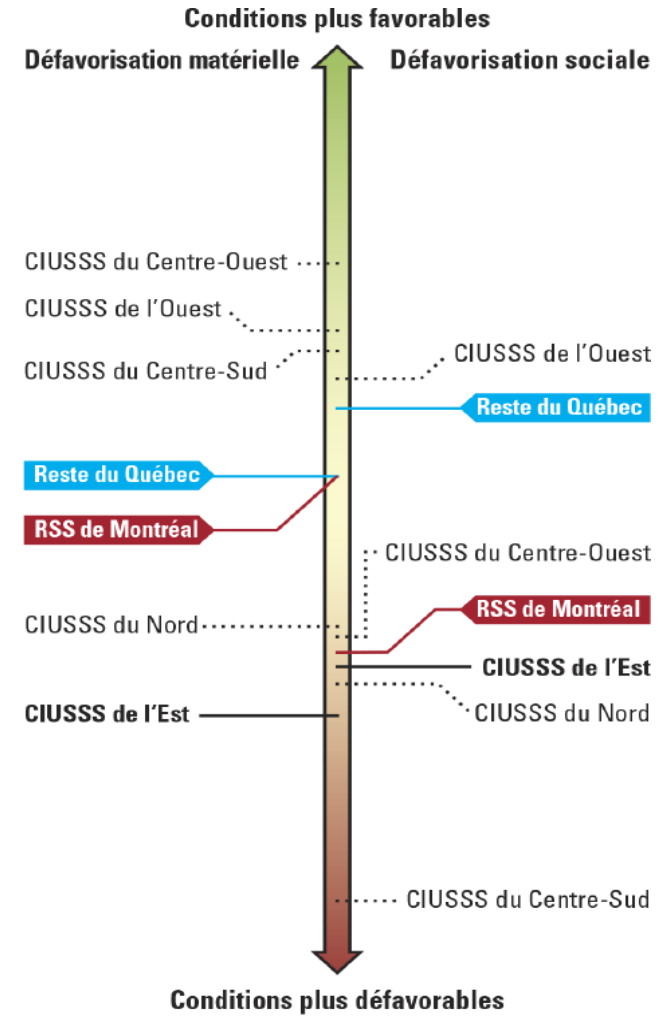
Conditions plus favorables

Défavorisation matérielle

Défavorisation sociale

CIUSSS du Centre-Ouest

CIUSSS de l'Ouest

CIUSSS du Centre-Sud

CIUSSS de l'Ouest

Reste du Québec

Reste du Québec

RSS de Montréal

CIUSSS du Centre-Ouest

RSS de Montréal

CIUSSS du Nord

CIUSSS de l'Est

CIUSSS de l'Est

CIUSSS du Nord

CIUSSS du Centre-Sud

Conditions plus défavorables